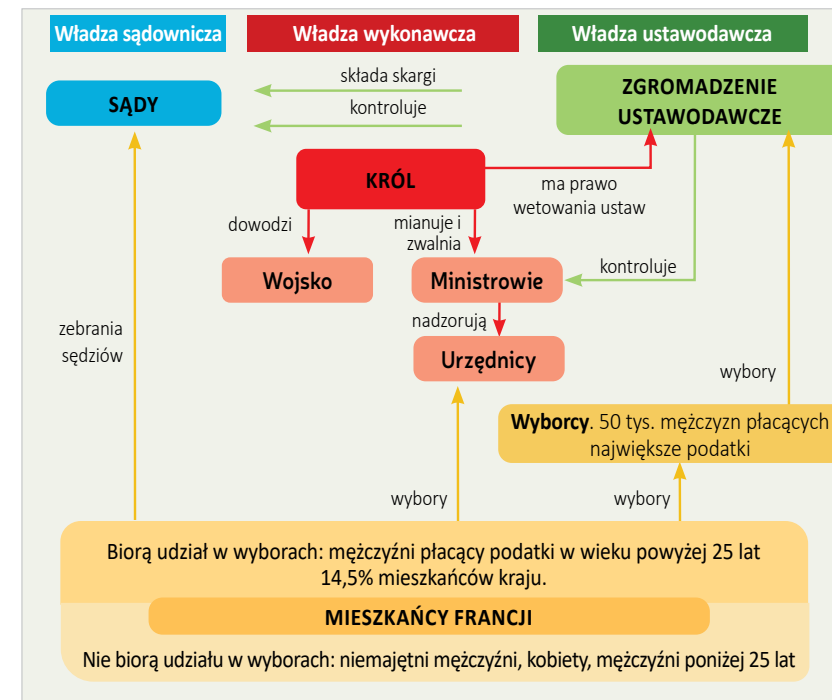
Władza sądownicza

Władza wykonawcza

Władza ustawodawcza

SĄDY

składa skargi

kontroluje

ZGROMADZENIE USTAWODAWCZE

KRÓL

ma prawo wetowania ustaw

dowodzi

mianuje i zwalnia

Wojsko

Ministrowie

kontroluje

zebrania sędziów

nadzorują

Urzędnicy

wybory

Wyborcy. 50 tys. mężczyzn płacących największe podatki

wybory

wybory

Biorą udział w wyborach: mężczyźni płacący podatki w wieku powyżej 25 lat 14,5% mieszkańców kraju.

MIESZKAŃCY FRANCJI

Nie biorą udziału w wyborach: niemajętni mężczyźni, kobiety, mężczyźni poniżej 25 lat